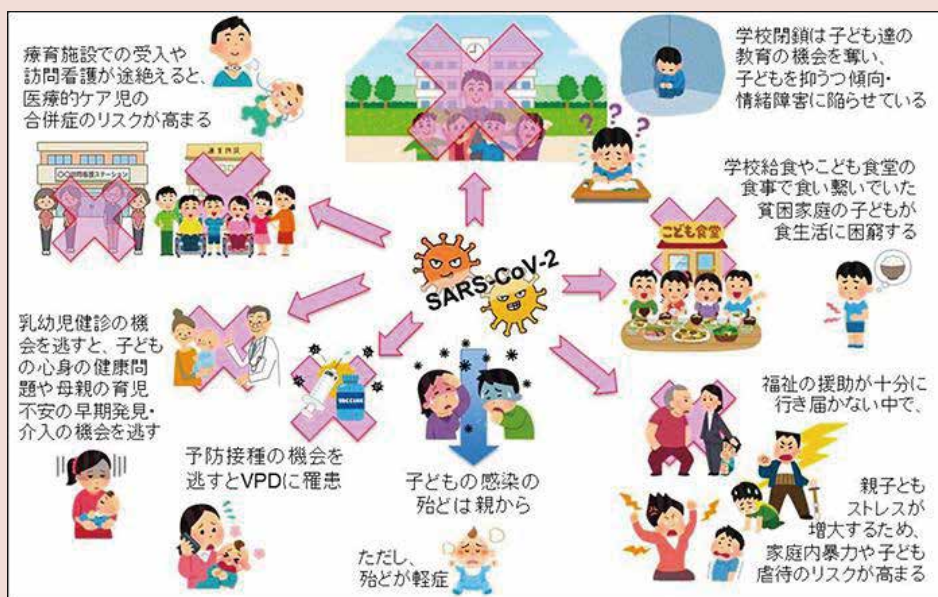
療育施設での受入や訪問看護が途絶えると、医療的ケア児の合併症のリスクが高まる

学校閉鎖は子ども達の教育の機会を奪い、子どもを抑うつ傾向・情緒障害に陥らせている

学校給食やこども食堂の食事で食い繋いでいた貧困家庭の子どもが食生活に困窮する

こども食堂

SARS-CoV-2

乳幼児健診の機会を逃すと、子どもの心身の健康問題や母親の育児不安の早期発見・介入の機会を逃す

予防接種の機会を逃すとVPDに罹患

VACCINE

子どもの感染の殆どは親から

ただし、殆どが軽症

福祉の援助が十分に行き届かない中で、

親子ともストレスが増大するため、家庭内暴力や子ども虐待のリスクが高まる